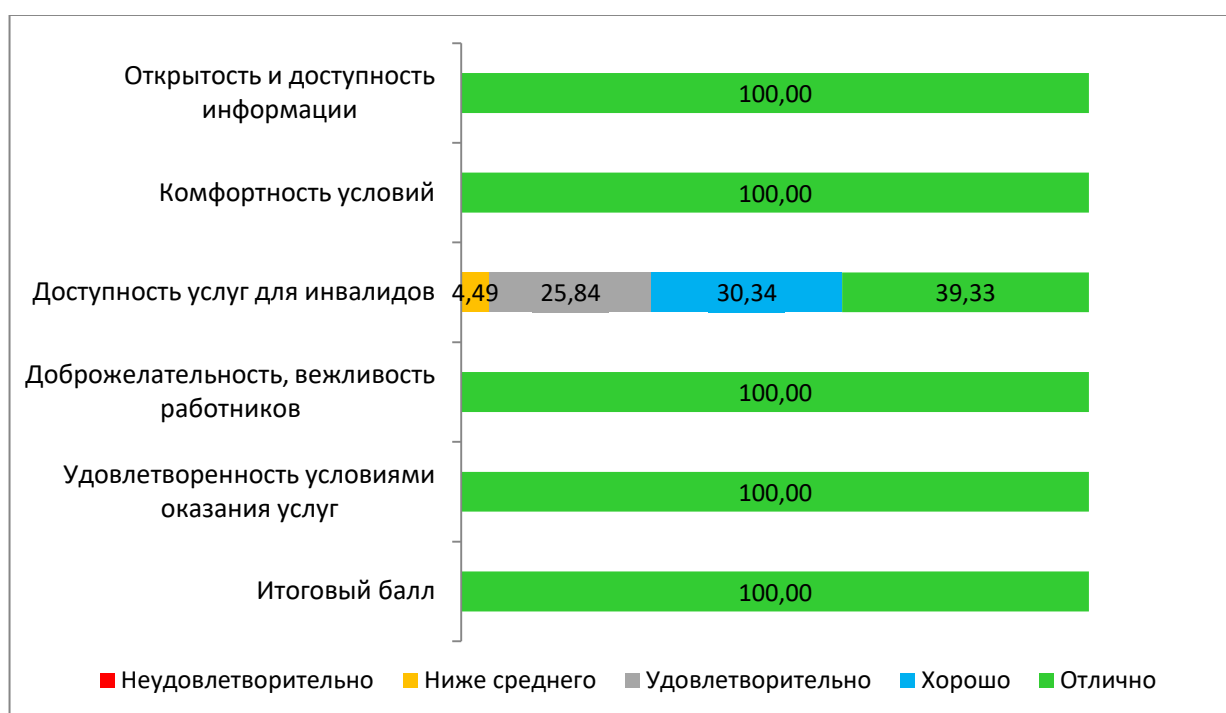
Открытость и доступность информации
100,00

Комфортность условий
100,00

Доступность услуг для инвалидов
4,49
25,84
30,34
39,33

Доброжелательность, вежливость работников
100,00

Удовлетворенность условиями оказания услуг
100,00

Итоговый балл
100,00

Неудовлетворительно
Ниже среднего
Удовлетворительно
Хорошо
Отлично